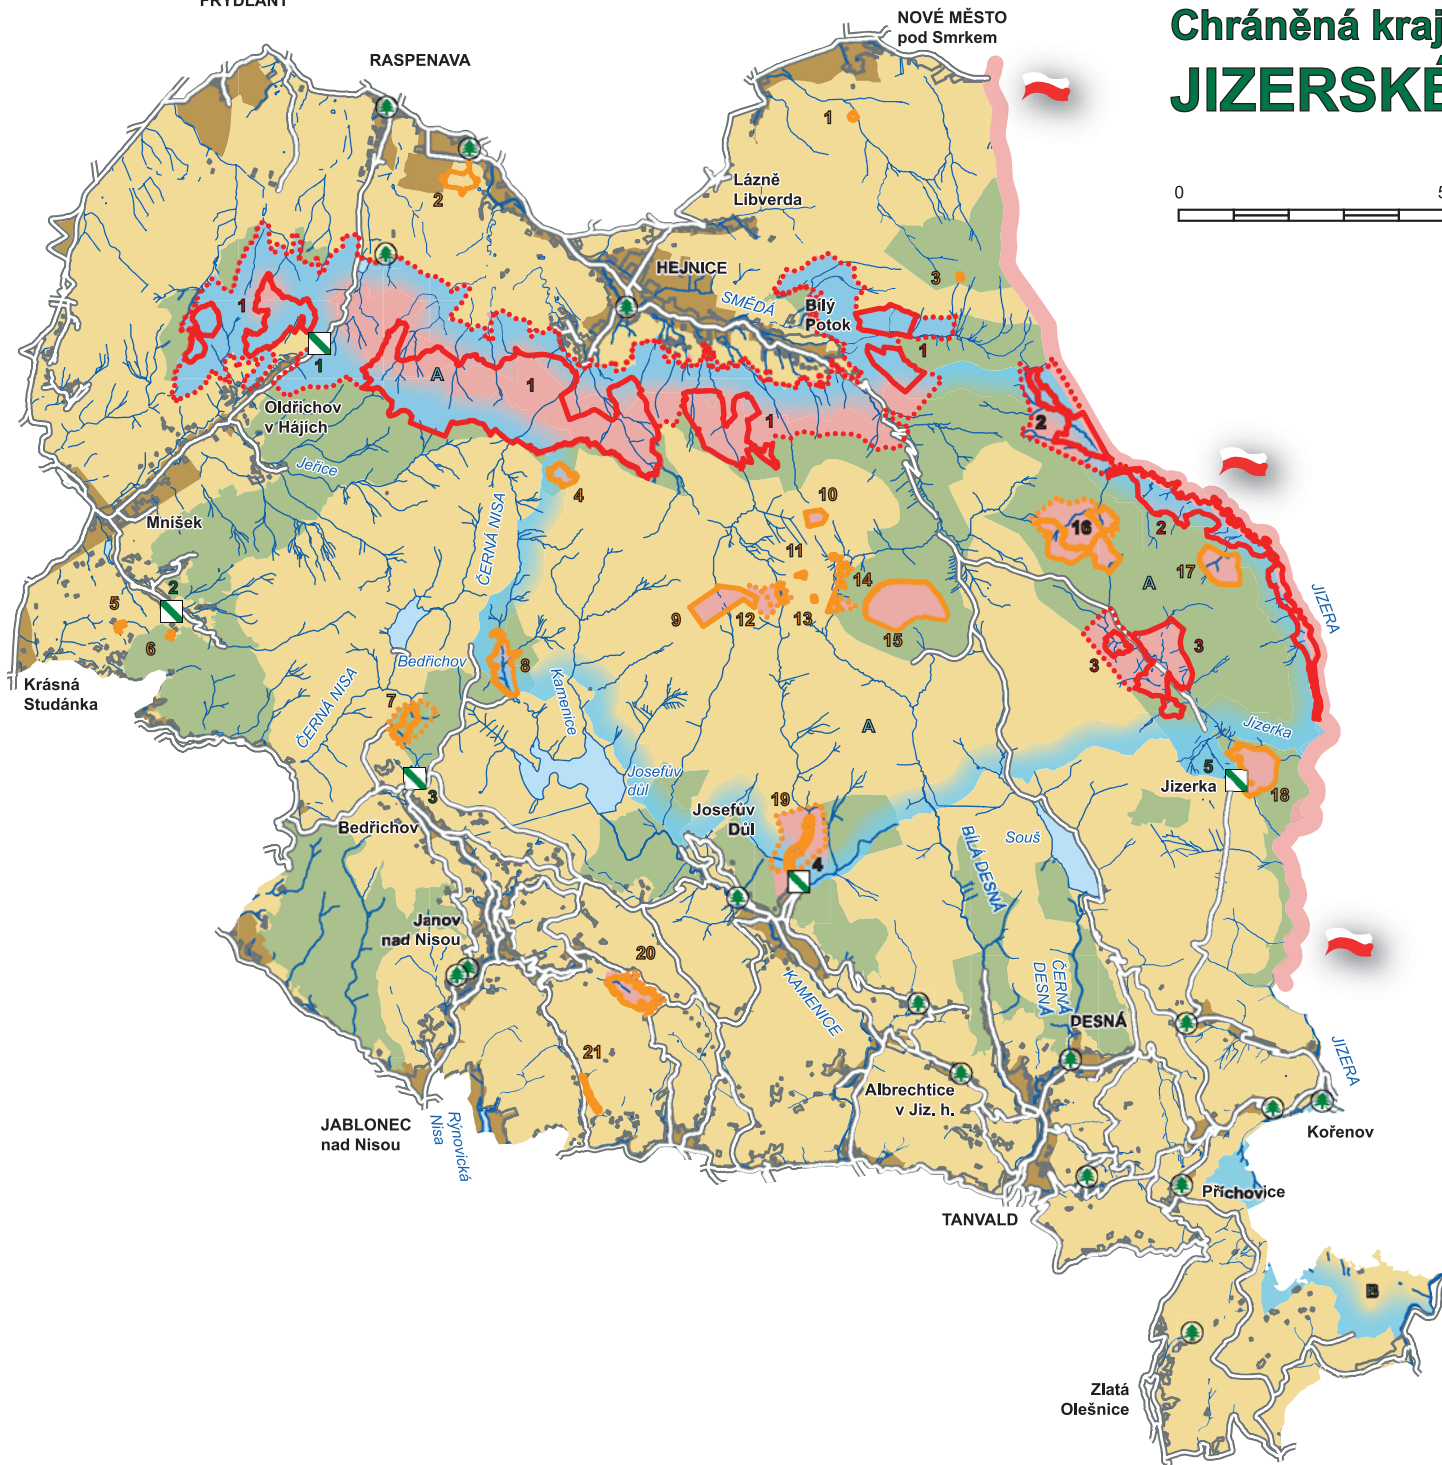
FRÝDLANT
Chráněná kraj
JIZERSKÉ
0
5
NOVÉ MĚSTO pod Smrkem
RASPENAVA
1
2
Lázně Libverda
HEJNICE
SMĚDÁ
Bílý Potok
3
1
1
1
A
1
1
Oldřichov v Hájích
Jeřice
2
4
10
16
2
Mníšek
ČERNÁ NISA
11
14
17
A
2
9
12
13
15
3
3
JIZERA
5
6
Krásná Studánka
Bedřichov
8
Kamenice
A
7
ČERNÁ NISA
Jizerka
Josefův důl
5
Jizerka
18
3
Bedřichov
Josefův Důl
19
4
Souš
BÍLÁ DESNÁ
Janov nad Nisou
20
KAMENICE
ČERNÁ DESNÁ
DESNÁ
JIZERA
21
Albrechtice v Jiz. h.
Kořenov
JABLONEC nad Nisou
Rýnovická Nisa
Příchovice
TANVALD
B
Zlatá Olešnice